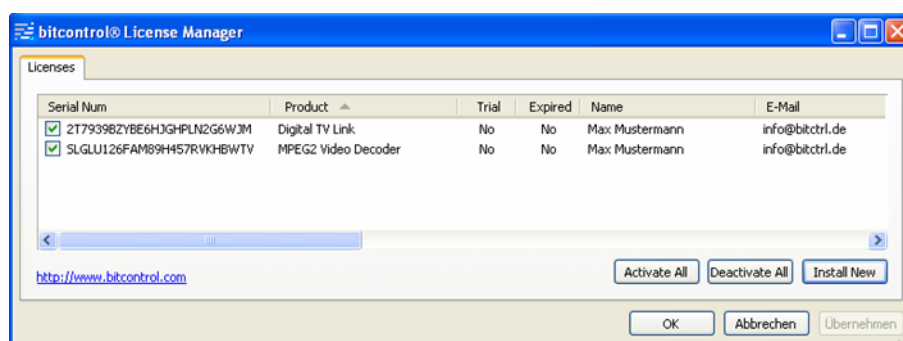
bitcontrol® License Manager

Licenses

| Serial Num | Product | Trial | Expired | Name | E-Mail |
|---|---|---|---|---|---|
| 2T7939BZYBE6HJGHPLN2G6WJM | Digital TV Link | No | No | Max Mustermann | info@bitctrl.de |
| SLGLU126FAM89H457RVKHBWTV | MPEG2 Video Decoder | No | No | Max Mustermann | info@bitctrl.de |

http://www.bitcontrol.com

Activate All
Deactivate All
Install New

OK
Abbrechen
Übernehmen